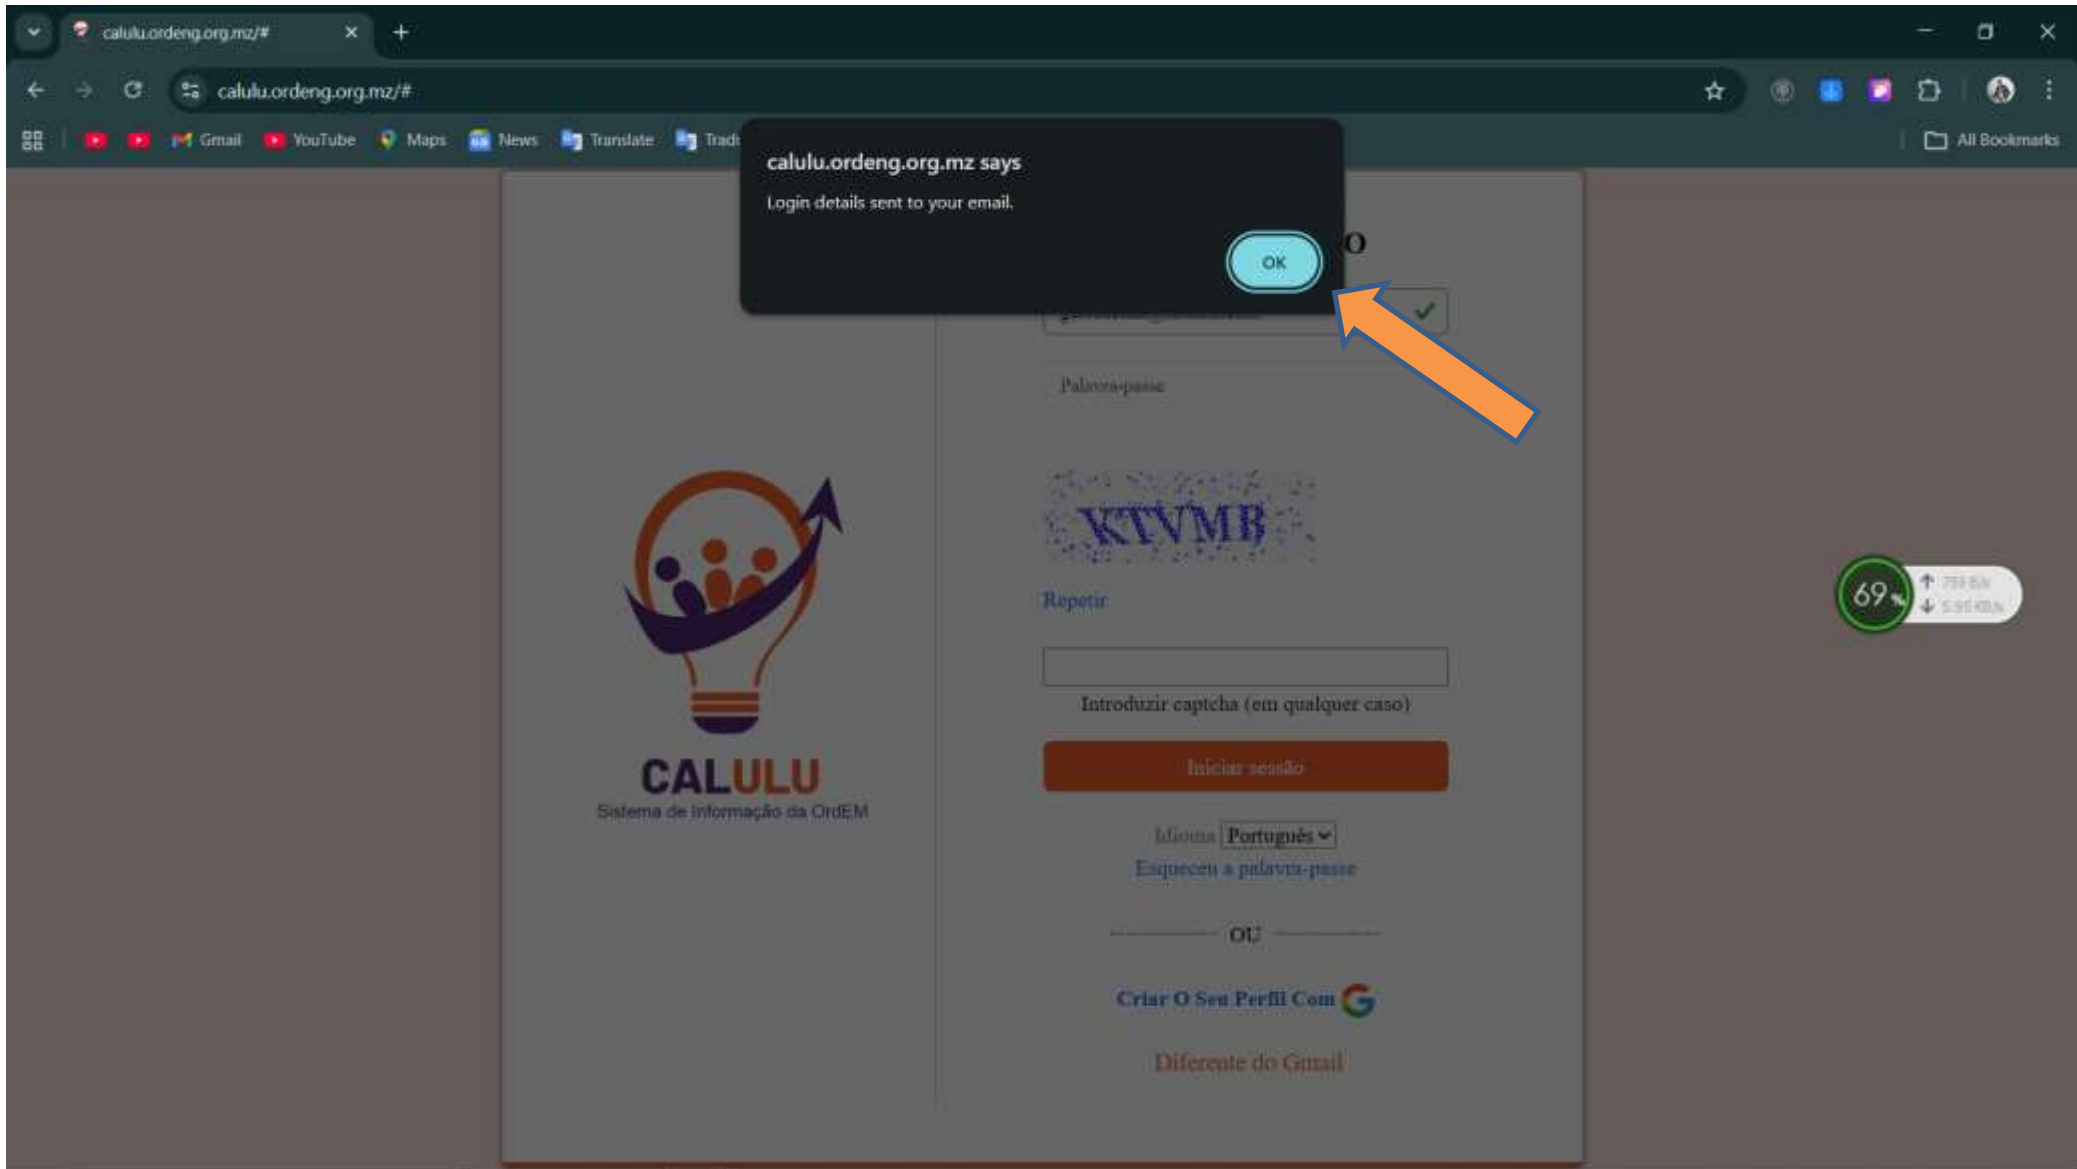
calulu.ordeng.org.mz/#

calulu.ordeng.org.mz/#

Gmail YouTube Maps News Translate Tradi

All Bookmarks

calulu.ordeng.org.mz says

Login details sent to your email.

OK

O

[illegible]

Palavra-passe

KTVMB

Repetir

Introduzir captcha (em qualquer caso)

Iniciar sessão

Idioma Português

Esqueceu a palavra-passe

OU

Criar O Seu Perfil Com

Diferente do Gmail

CALULU
Sistema de Informação da OrdEM

69%
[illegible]
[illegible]